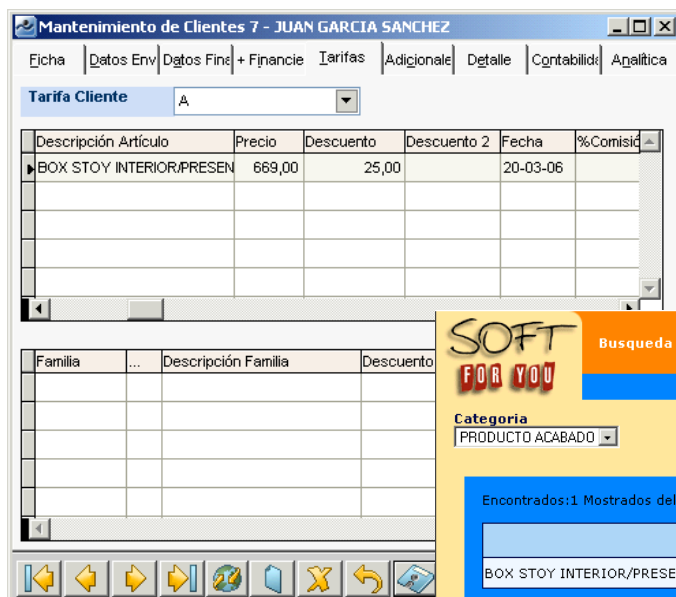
Mantenimiento de Clientes 7 - JUAN GARCIA SANCHEZ

Ficha | Datos Env | Datos Fina | + Financie | Tarifas | Adicionale | Detalle | Contabilida | Analítica

Tarifa Cliente A

| Descripción Artículo | Precio | Descuento | Descuento 2 | Fecha | %Comisió |
|---|---|---|---|---|---|
| BOX STOY INTERIOR/PRESEN | 669,00 | 25,00 | | 20-03-06 | |

| Familia | ... | Descripción Familia | Descuento |
|---|---|---|---|

SOFT FOR YOU

Busqueda

Categoria
PRODUCTO ACABADO

Encontrados:1 Mostrados del

BOX STOY INTERIOR/PRESE